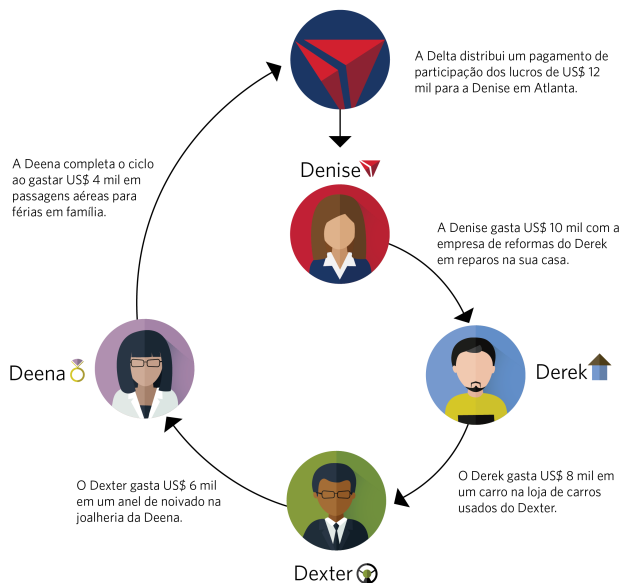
A Delta distribui um pagamento de participação dos lucros de US$ 12 mil para a Denise em Atlanta.

Denise

A Denise gasta US$ 10 mil com a empresa de reformas do Derek em reparos na sua casa.

Derek

O Derek gasta US$ 8 mil em um carro na loja de carros usados do Dexter.

Dexter

O Dexter gasta US$ 6 mil em um anel de noivado na joalheria da Deena.

Deena

A Deena completa o ciclo ao gastar US$ 4 mil em passagens aéreas para férias em família.